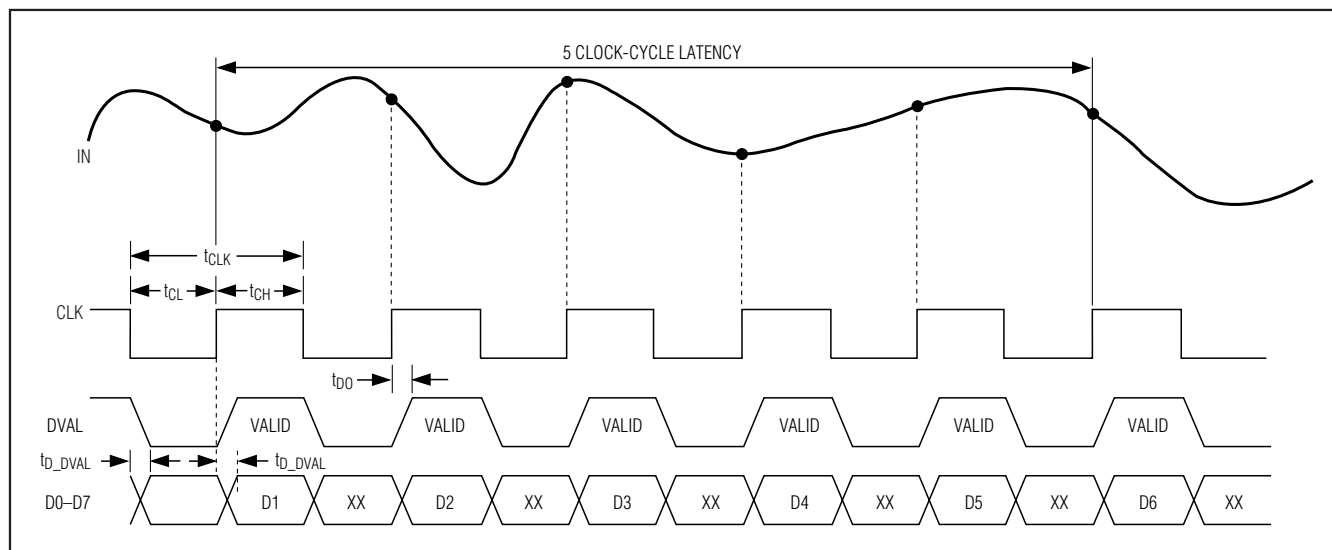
5 CLOCK-CYCLE LATENCY

IN

$t_{CLK}$

$t_{CL}$

$t_{CH}$

CLK

$t_{DO}$

DVAL

VALID

VALID

VALID

VALID

VALID

VALID

$t_{D\_DVAL}$

$t_{D\_DVAL}$

D0–D7

D1

XX

D2

XX

D3

XX

D4

XX

D5

XX

D6

XX